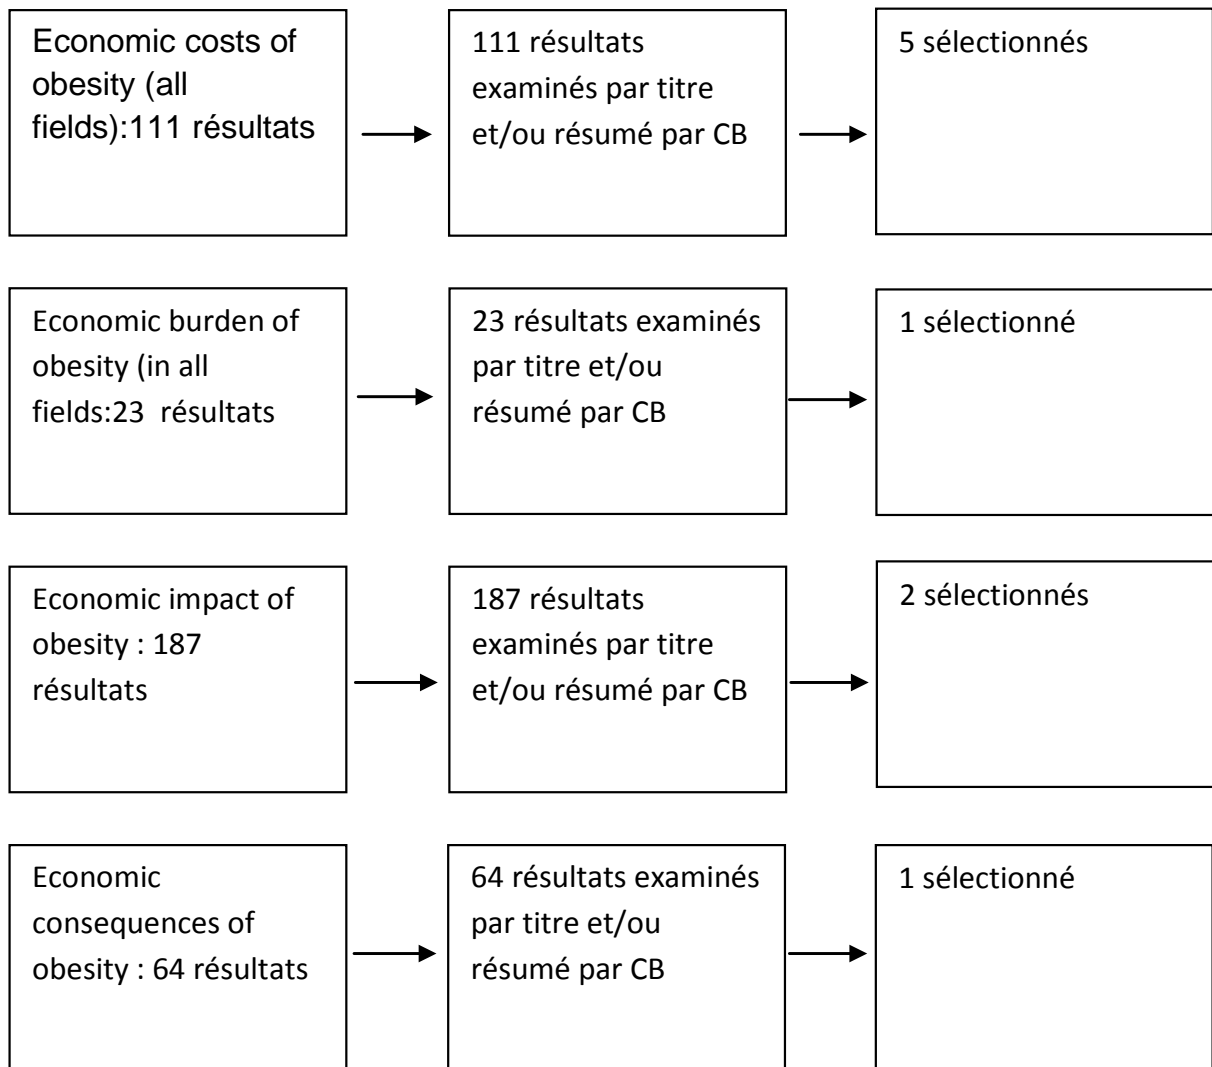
Economic costs of obesity (all fields):111 résultats

111 résultats examinés par titre et/ou résumé par CB

5 sélectionnés

Economic burden of obesity (in all fields:23 résultats

23 résultats examinés par titre et/ou résumé par CB

1 sélectionné

Economic impact of obesity : 187 résultats

187 résultats examinés par titre et/ou résumé par CB

2 sélectionnés

Economic consequences of obesity : 64 résultats

64 résultats examinés par titre et/ou résumé par CB

1 sélectionné